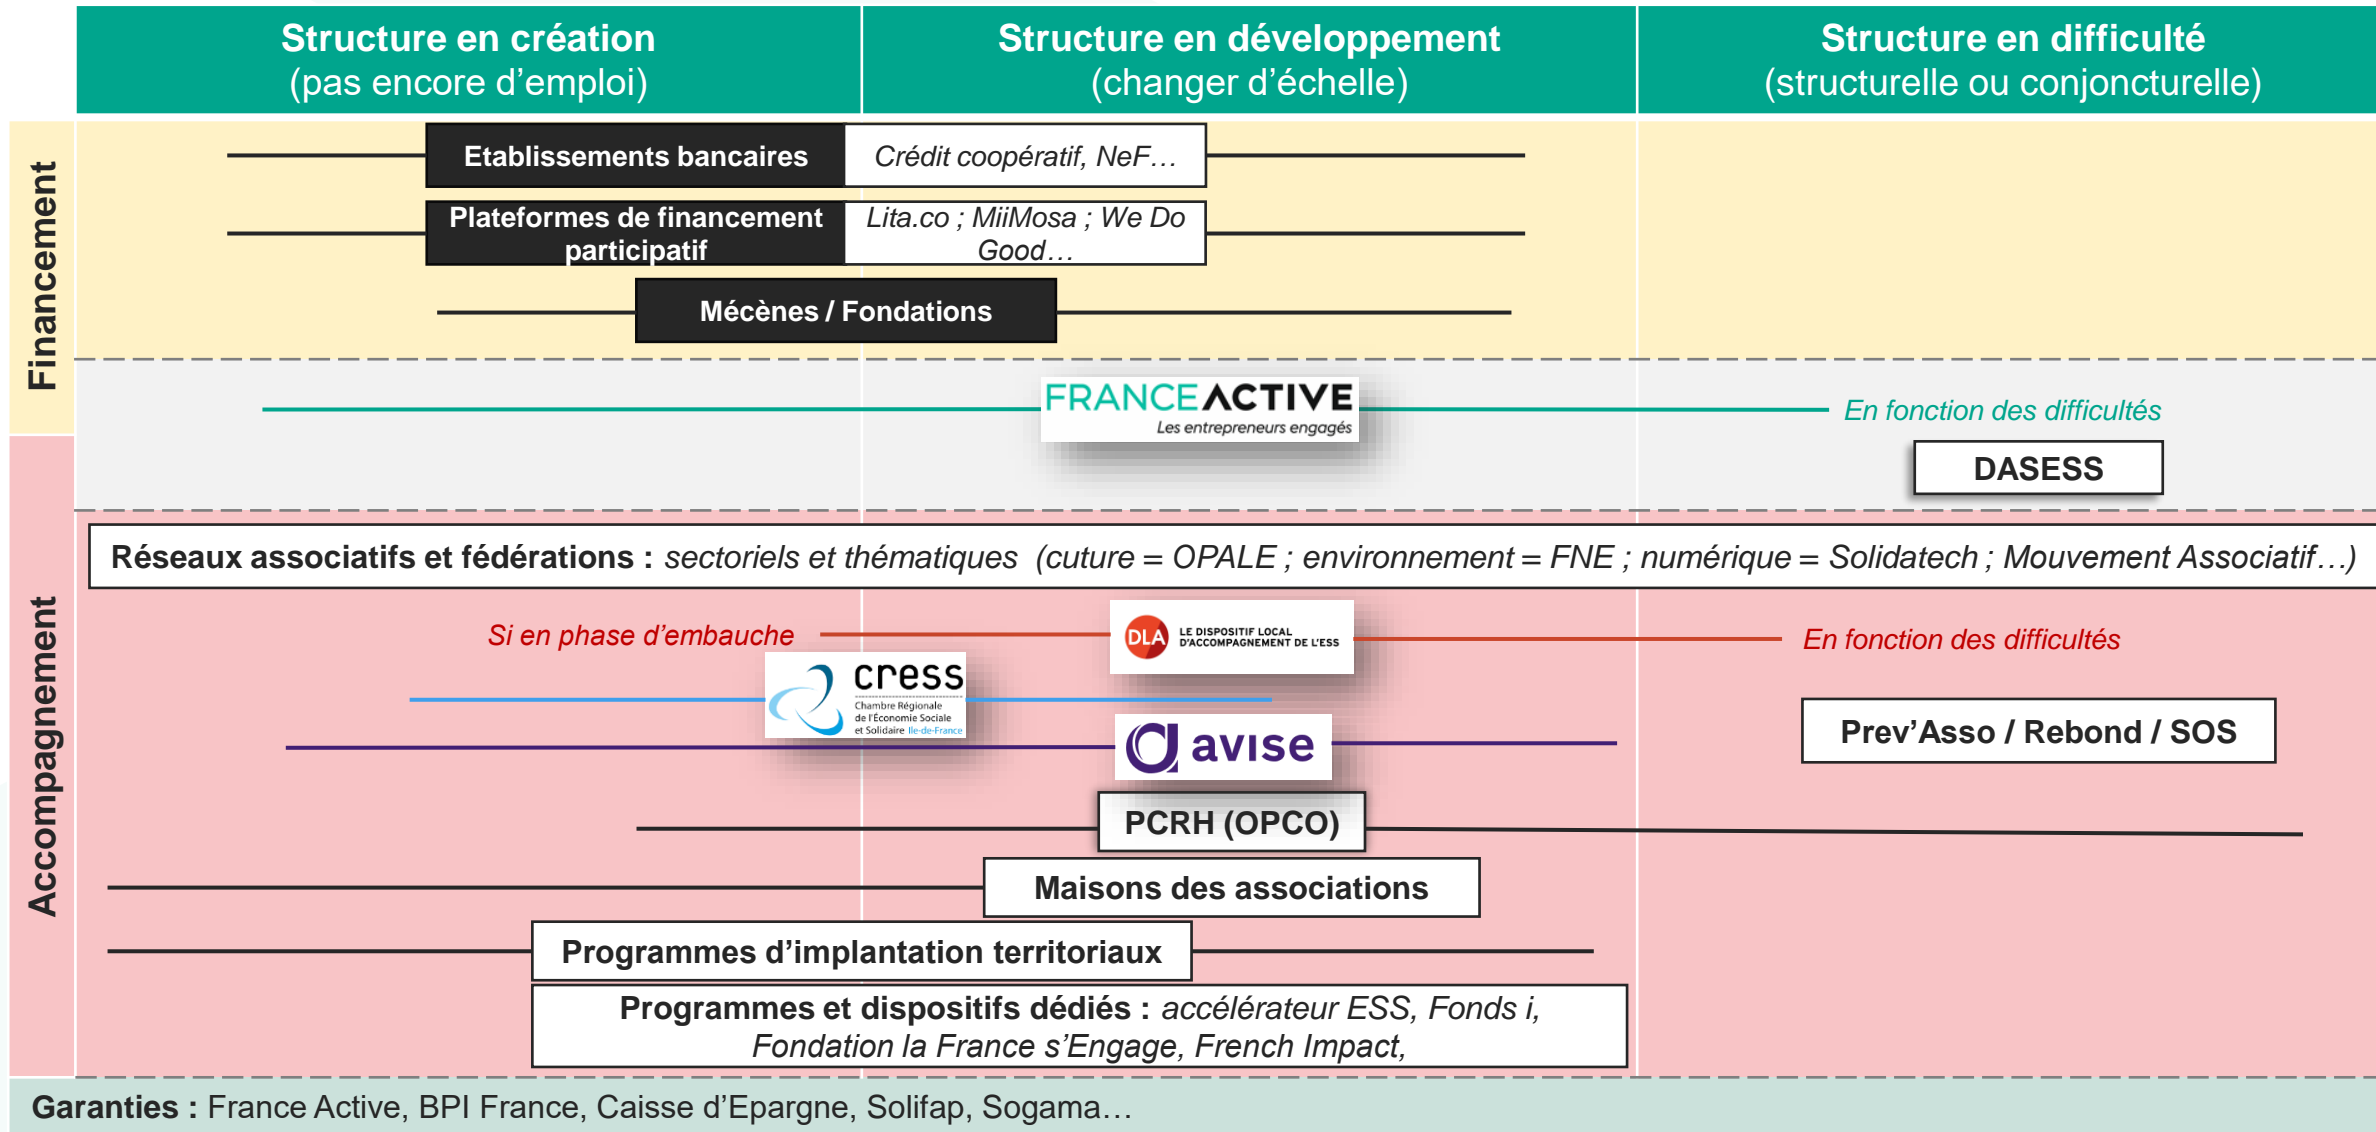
Structure en création
(pas encore d'emploi)

Structure en développement
(changer d'échelle)

Structure en difficulté
(structurelle ou conjoncturelle)

Financement

Etablissements bancaires | Crédit coopératif, NeF…

Plateformes de financement participatif | Lita.co ; MiiMosa ; We Do Good…

Mécènes / Fondations

FRANCE ACTIVE
Les entrepreneurs engagés

En fonction des difficultés

DASESS

Accompagnement

Réseaux associatifs et fédérations : sectoriels et thématiques (cuture = OPALE ; environnement = FNE ; numérique = Solidatech ; Mouvement Associatif…)

Si en phase d'embauche

DLA LE DISPOSITIF LOCAL D'ACCOMPAGNEMENT DE L'ESS

En fonction des difficultés

cress
Chambre Régionale de l'Économie Sociale et Solidaire Ile-de-France

avise

Prev'Asso / Rebond / SOS

PCRH (OPCO)

Maisons des associations

Programmes d'implantation territoriaux

Programmes et dispositifs dédiés : accélérateur ESS, Fonds i, Fondation la France s'Engage, French Impact,

Garanties : France Active, BPI France, Caisse d'Epargne, Solifap, Sogama…